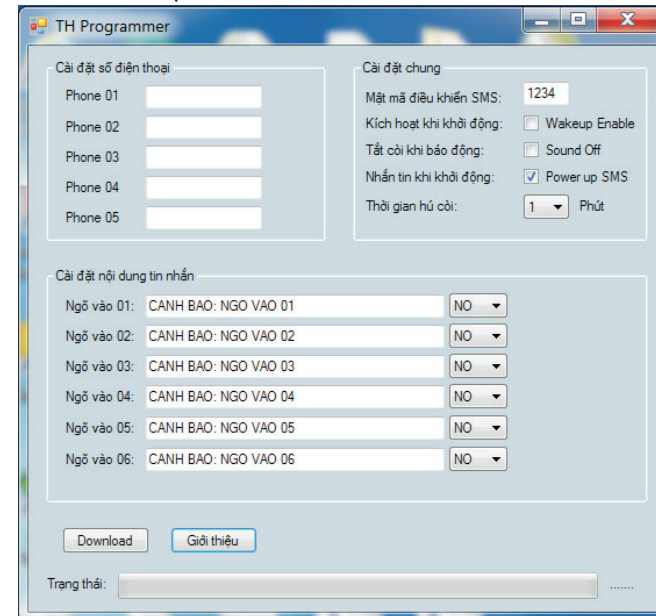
TH Programmer

Cài đặt số điện thoại

Phone 01
Phone 02
Phone 03
Phone 04
Phone 05

Cài đặt chung

Mật mã điều khiển SMS: 1234
Kích hoạt khi khởi động: Wakeup Enable
Tắt còi khi báo động: Sound Off
Nhắn tin khi khởi động: Power up SMS
Thời gian hú còi: 1 Phút

Cài đặt nội dung tin nhắn

Ngõ vào 01: CANH BAO: NGO VAO 01 NO
Ngõ vào 02: CANH BAO: NGO VAO 02 NO
Ngõ vào 03: CANH BAO: NGO VAO 03 NO
Ngõ vào 04: CANH BAO: NGO VAO 04 NO
Ngõ vào 05: CANH BAO: NGO VAO 05 NO
Ngõ vào 06: CANH BAO: NGO VAO 06 NO

Download Giới thiệu

Trạng thái: ......